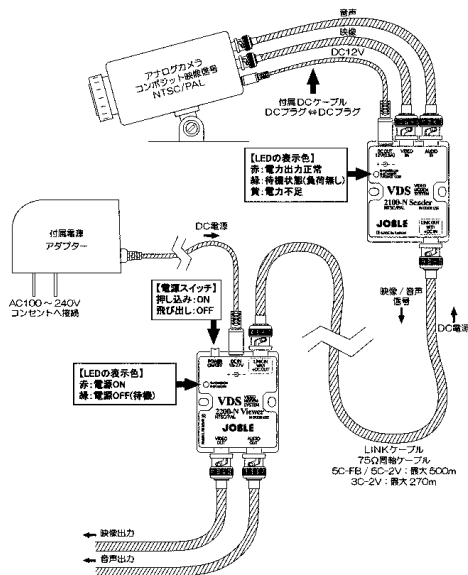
音声
映像
DC12V
アナログカメラ
コンポジット映像信号
NTSC/PAL
付属DCケーブル
DCプラグ⇔DCプラグ
【LEDの表示色】
赤：電力出力正常
緑：待機状態(負荷無し)
黄：電力不足
VDS
2100-N Sender
JOBLE
付属電源
アダプター
AC100～240V
コンセントへ接続
DC電源
【電源スイッチ】
押し込み：ON
飛び出し：OFF
映像／音声
信号
DC電源
【LEDの表示色】
赤：電源ON
緑：電源OFF(待機)
VDS
2100-N Viewer
JOBLE
LINKケーブル
75Ω同軸ケーブル
5C-FB / 5C-2V：最大500m
3C-2V：最大270m
映像出力
音声出力